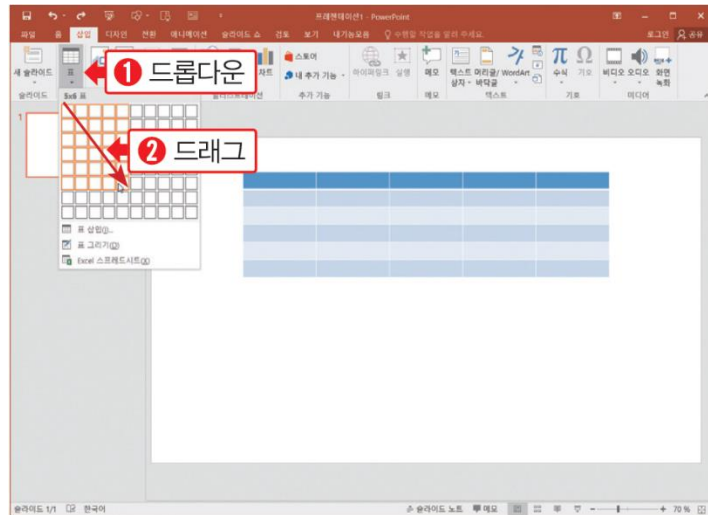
프레젠테이션1 - PowerPoint

로그인 공유

파일 홈 삽입 디자인 전환 애니메이션 슬라이드 쇼 검토 보기 개발도구 수행할 작업을 알려 주세요.

새 슬라이드 표 차트 스토어 내 추가 기능 하이퍼링크 실행 메모 텍스트 상자 머리글/바닥글 WordArt 수식 기호 비디오 오디오 화면 녹화

슬라이드 일러스트레이션 추가 기능 링크 메모 텍스트 기호 미디어

5x6 표

❶ 드롭다운

❷ 드래그

표 삽입(I)...
표 그리기(D)
Excel 스프레드시트(X)

1

슬라이드 1/1 한국어 슬라이드 노트 메모 70 %